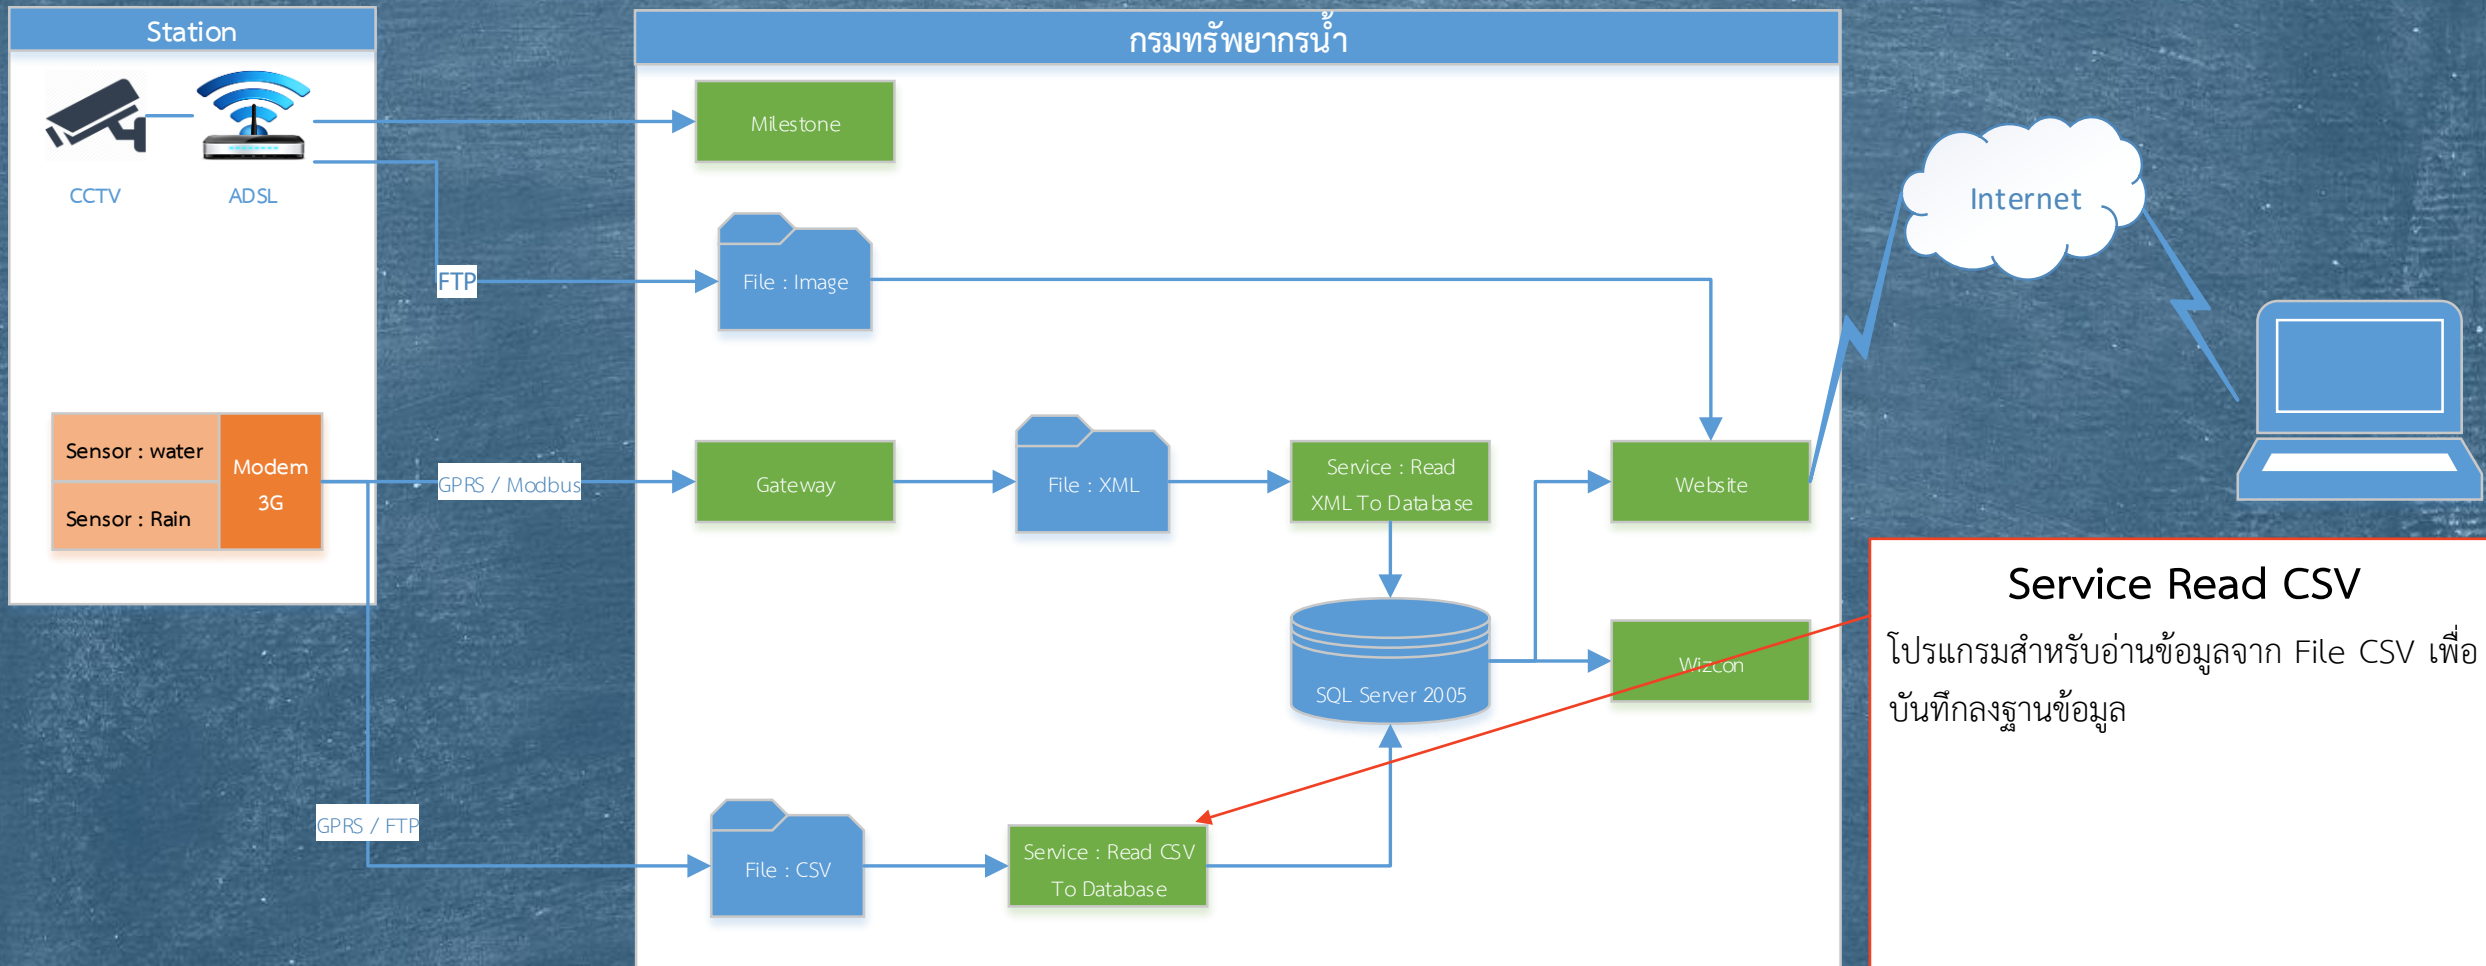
Station

CCTV

ADSL

Sensor : water

Sensor : Rain

Modem 3G

FTP

GPRS / Modbus

GPRS / FTP

กรมทรัพยากรน้ำ

Milestone

File : Image

Gateway

File : XML

Service : Read XML To Database

Website

SQL Server 2005

Wizcon

File : CSV

Service : Read CSV To Database

Internet

Service Read CSV

โปรแกรมสำหรับอ่านข้อมูลจาก File CSV เพื่อบันทึกลงฐานข้อมูล